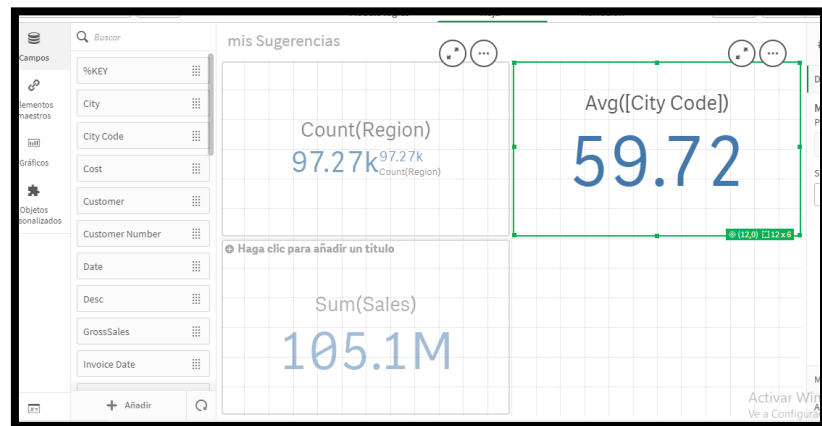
Campos

Elementos maestros

Gráficos

Objetos personalizados

Buscar

%KEY

City

City Code

Cost

Customer

Customer Number

Date

Desc

GrossSales

Invoice Date

Añadir

mis Sugerencias

Count(Region)

97.27k 97.27k Count(Region)

Avg([City Code])

59.72

(12,0) 12 x 6

Haga clic para añadir un título

Sum(Sales)

105.1M

Activar Win
Ve a Configura